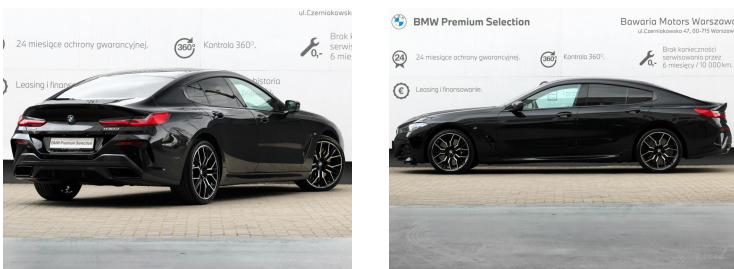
ul.Czerniakowsk
24 miesiące ochrony gwarancyjnej.
360° Kontrola 360°.
0,- Brak k serwis 6 mie
Leasing i finans
historia
BMW Premium Selection

BMW Premium Selection
Bawaria Motors Warszaw
ul.Czerniakowska 47, 00-715 Warszaw
24 24 miesiące ochrony gwarancyjnej.
360° Kontrola 360°.
0,- Brak konieczności serwisowania przez 6 miesięcy / 10 000 km.
€ Leasing i finansowanie.